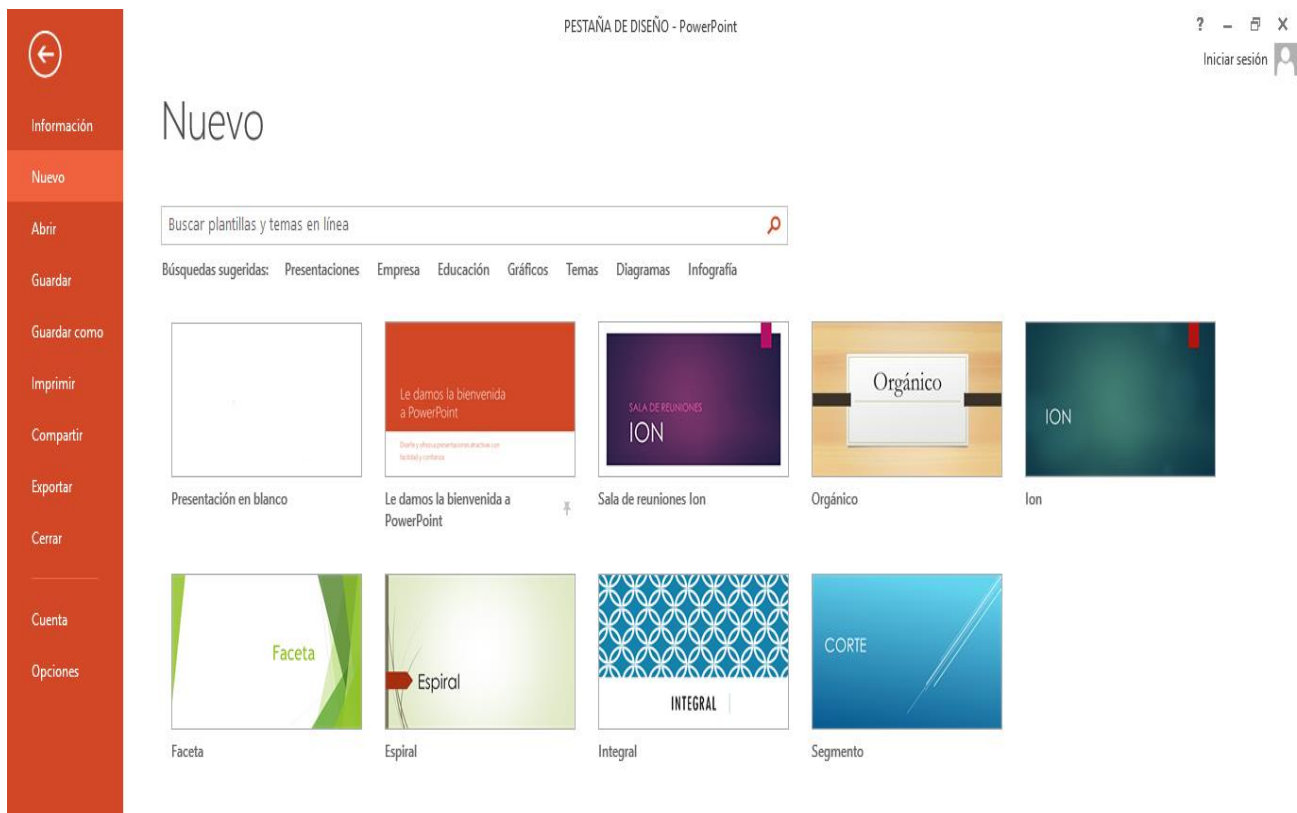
PESTAÑA DE DISEÑO - PowerPoint

? – ☐ X

Iniciar sesión

Información
Nuevo
Abrir
Guardar
Guardar como
Imprimir
Compartir
Exportar
Cerrar
Cuenta
Opciones

Nuevo

Buscar plantillas y temas en línea

Búsquedas sugeridas: Presentaciones Empresa Educación Gráficos Temas Diagramas Infografía

Presentación en blanco

Le damos la bienvenida a PowerPoint
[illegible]
Le damos la bienvenida a PowerPoint

SALA DE REUNIONES
ION
Sala de reuniones Ion

Orgánico
Orgánico

ION
Ion

Faceta
Faceta

Espiral
Espiral

INTEGRAL
Integral

CORTE
Segmento